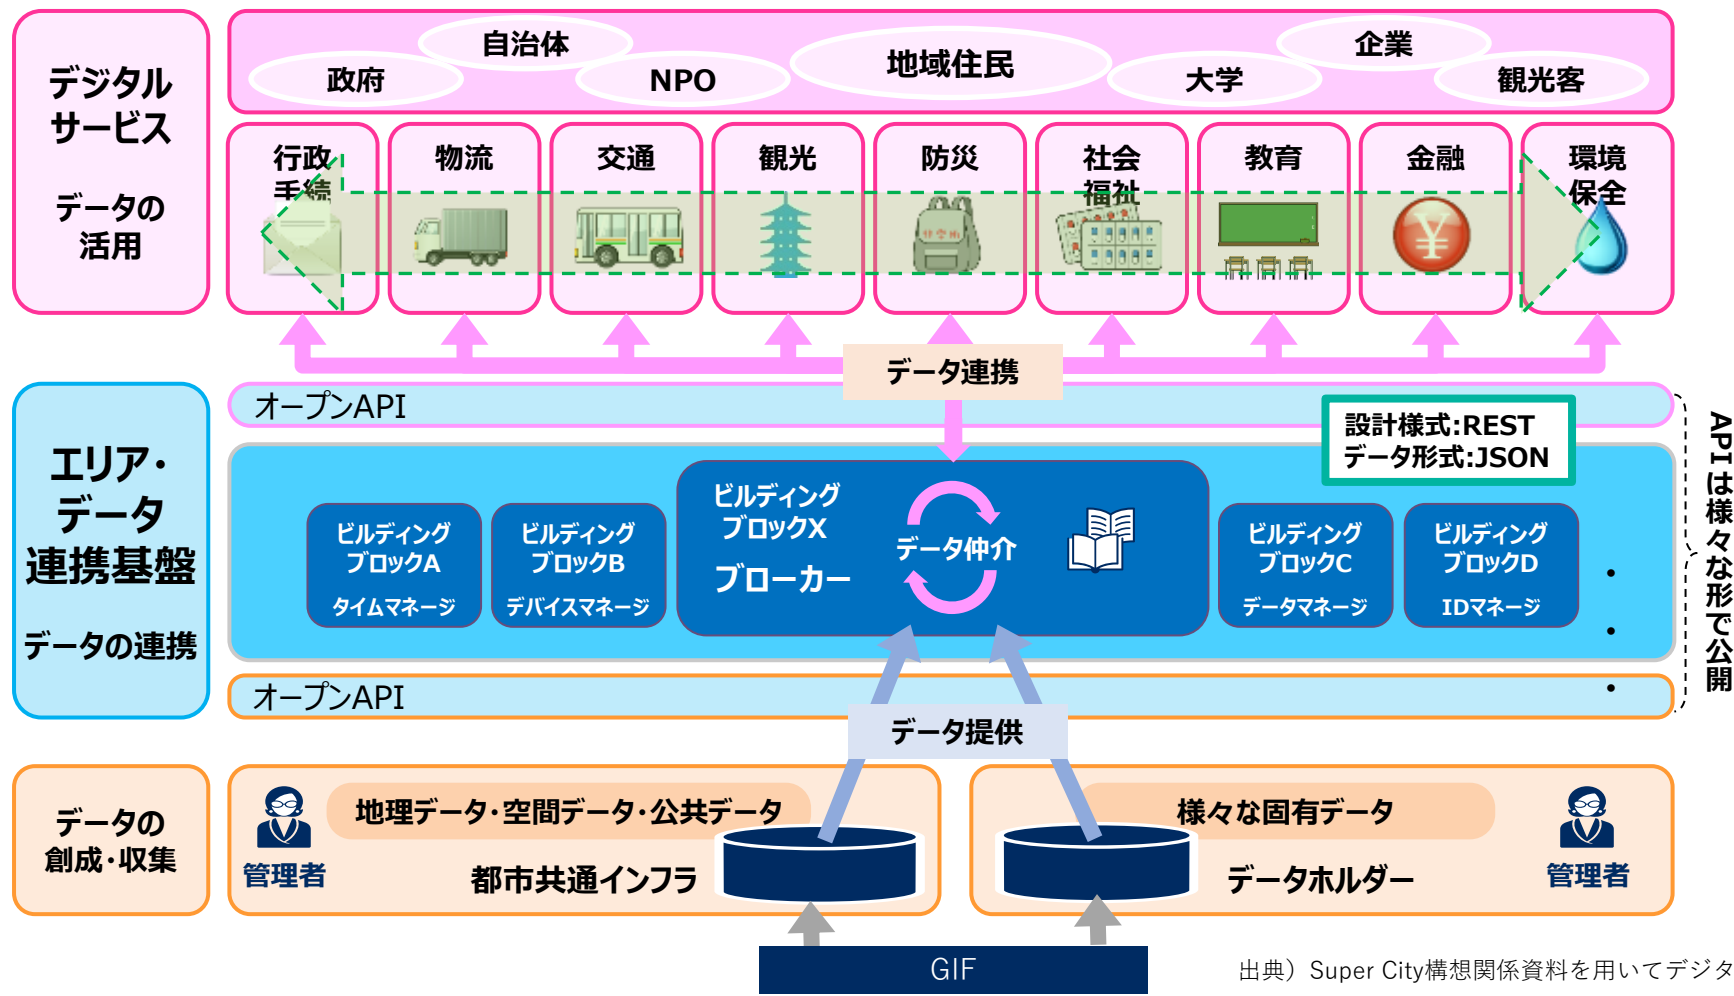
デジタルサービス

データの活用

自治体
政府
NPO
地域住民
企業
大学
観光客

行政手続
物流
交通
観光
防災
社会福祉
教育
金融
環境保全

データ連携

オープンAPI

設計様式:REST
データ形式:JSON

エリア・データ連携基盤

データの連携

ビルディングブロックA
タイムマネージ

ビルディングブロックB
デバイスマネージ

ビルディングブロックX
ブローカー

データ仲介

ビルディングブロックC
データマネージ

ビルディングブロックD
IDマネージ

APIは様々な形で公開

オープンAPI

データ提供

データの創成・収集

地理データ・空間データ・公共データ
管理者
都市共通インフラ

様々な固有データ
データホルダー
管理者

GIF

出典）Super City構想関係資料を用いてデジタ